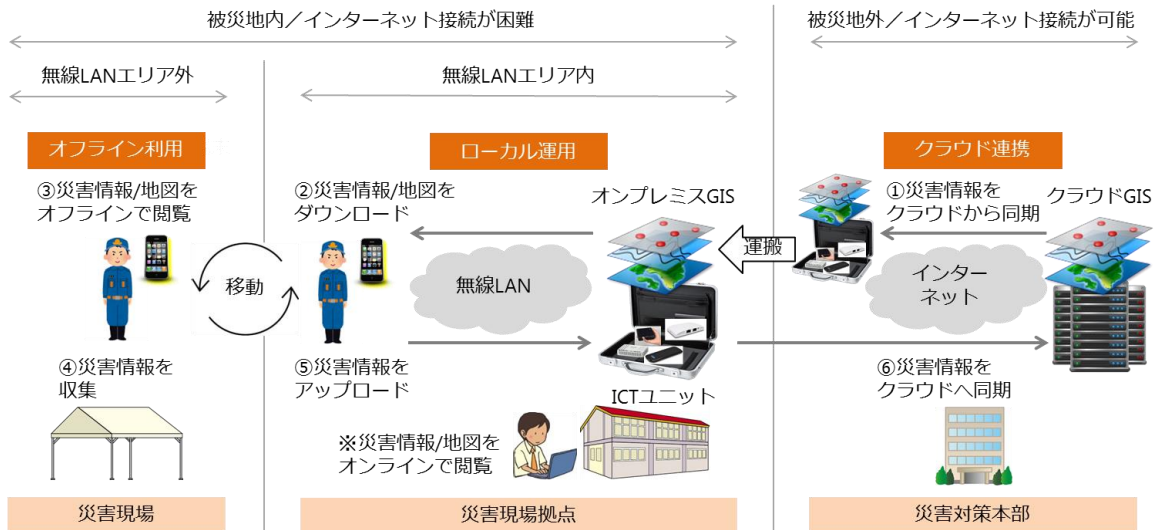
被災地内／インターネット接続が困難

被災地外／インターネット接続が可能

無線LANエリア外

無線LANエリア内

オフライン利用

ローカル運用

クラウド連携

③災害情報/地図をオフラインで閲覧

②災害情報/地図をダウンロード

オンプレミスGIS

①災害情報をクラウドから同期

クラウドGIS

運搬

移動

無線LAN

インターネット

④災害情報を収集

⑤災害情報をアップロード

ICTユニット

⑥災害情報をクラウドへ同期

※災害情報/地図をオンラインで閲覧

災害現場

災害現場拠点

災害対策本部